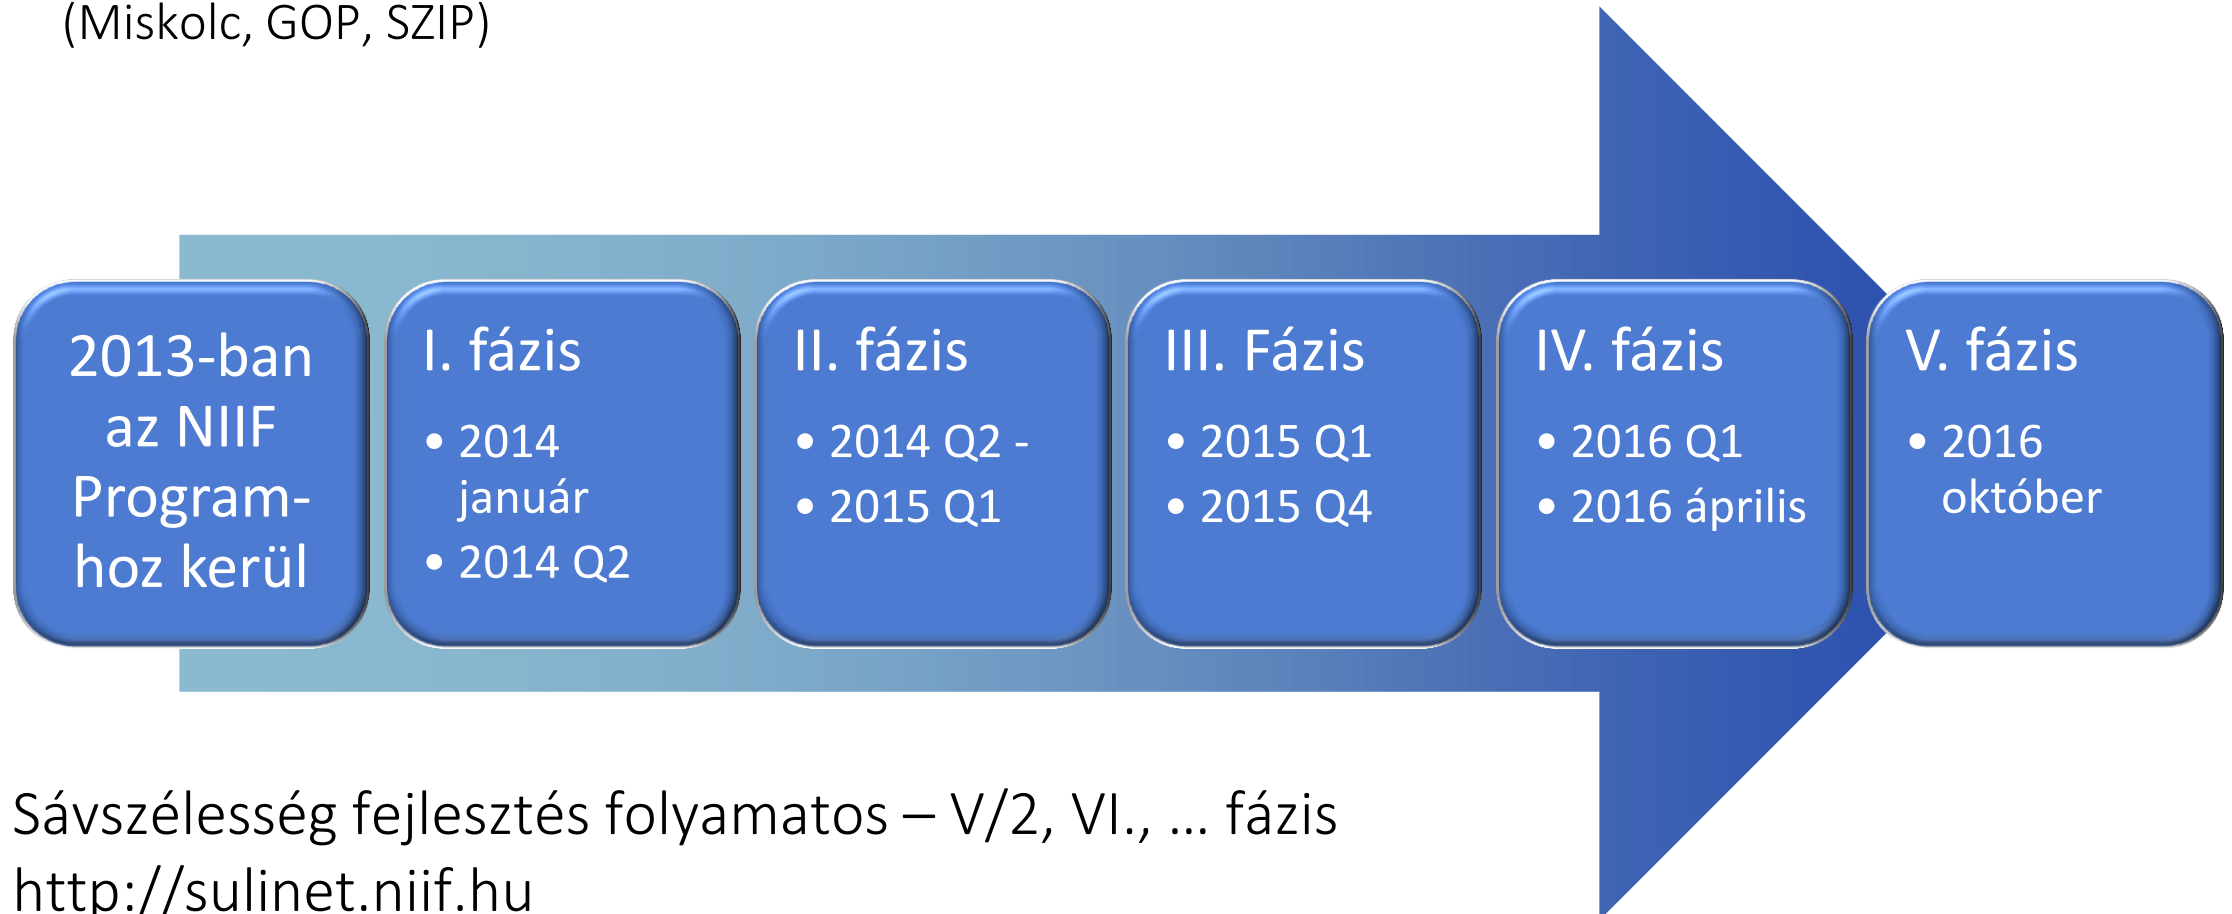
(Miskolc, GOP, SZIP)

2013-ban az NIIF Program-hoz kerül

I. fázis
• 2014 január
• 2014 Q2

II. fázis
• 2014 Q2 -
• 2015 Q1

III. Fázis
• 2015 Q1
• 2015 Q4

IV. fázis
• 2016 Q1
• 2016 április

V. fázis
• 2016 október

Sávszélesség fejlesztés folyamatos – V/2, VI., ... fázis
http://sulinet.niif.hu